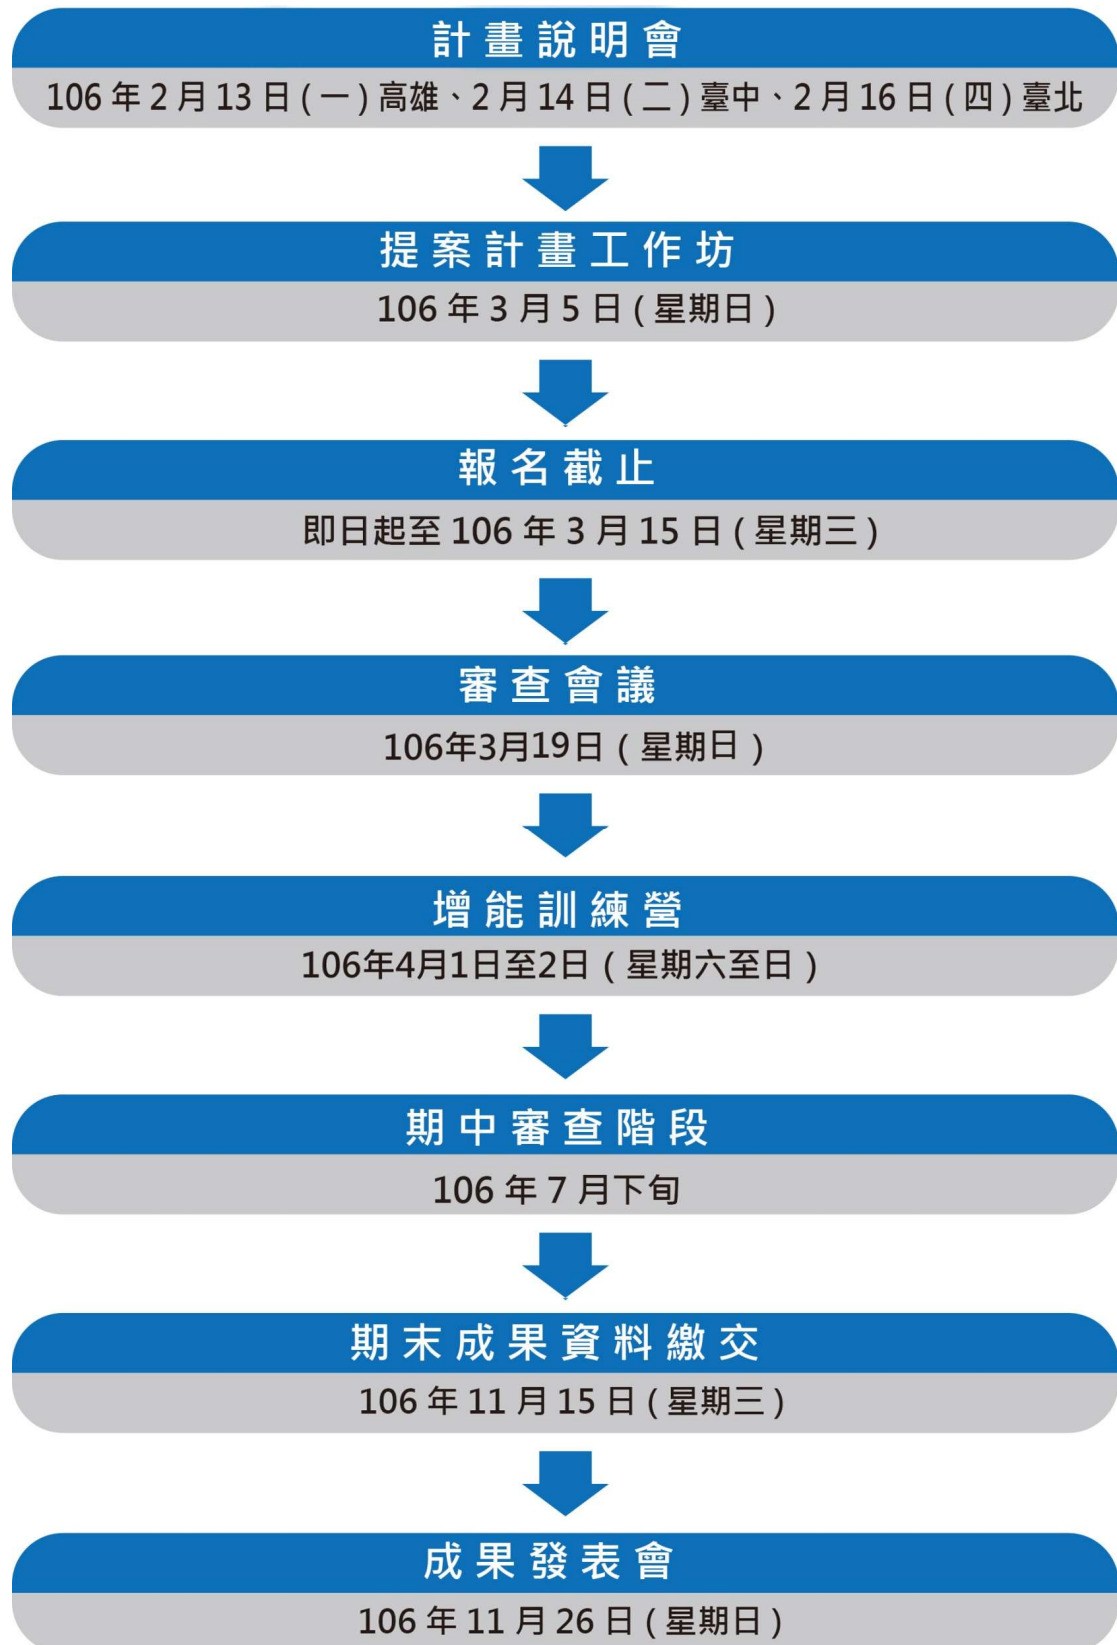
計畫說明會

106 年 2 月 13 日 ( 一 ) 高雄、2 月 14 日 ( 二 ) 臺中、2 月 16 日 ( 四 ) 臺北

提案計畫工作坊

106 年 3 月 5 日 ( 星期日 )

報名截止

即日起至 106 年 3 月 15 日 ( 星期三 )

審查會議

106年3月19日 ( 星期日 )

增能訓練營

106年4月1日至2日 ( 星期六至日 )

期中審查階段

106 年 7 月下旬

期末成果資料繳交

106 年 11 月 15 日 ( 星期三 )

成果發表會

106 年 11 月 26 日 ( 星期日 )